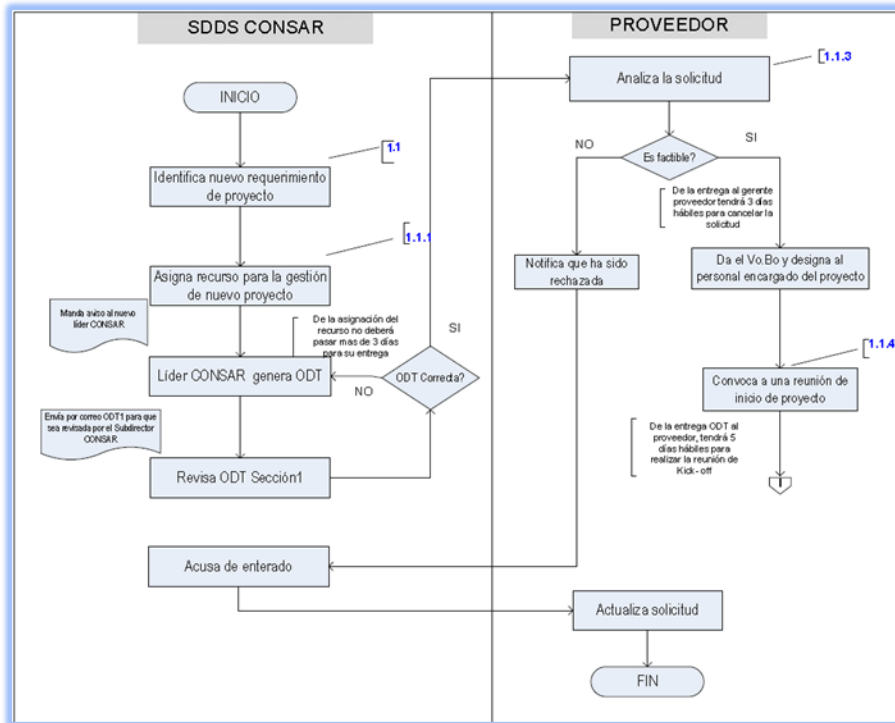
SDDS CONSAR

PROVEEDOR

1.1.3

Analiza la solicitud

INICIO

NO

Es factible?

SI

1.1

Identifica nuevo requerimiento de proyecto

De la entrega al gerente proveedor tendrá 3 días hábiles para cancelar la solicitud

1.1.1

Asigna recurso para la gestión de nuevo proyecto

Notifica que ha sido rechazada

Da el Vo.Bo y designa al personal encargado del proyecto

Manda aviso al nuevo líder CONSAR

De la asignación del recurso no deberá pasar mas de 3 días para su entrega

SI

1.1.4

Líder CONSAR genera ODT

ODT Correcta?

Convoca a una reunión de inicio de proyecto

NO

Envía por correo ODT1 para que sea revisada por el Subdirector CONSAR

De la entrega ODT al proveedor, tendrá 5 días hábiles para realizar la reunión de Kick- off

Revisa ODT Sección1

Acusa de enterado

Actualiza solicitud

FIN